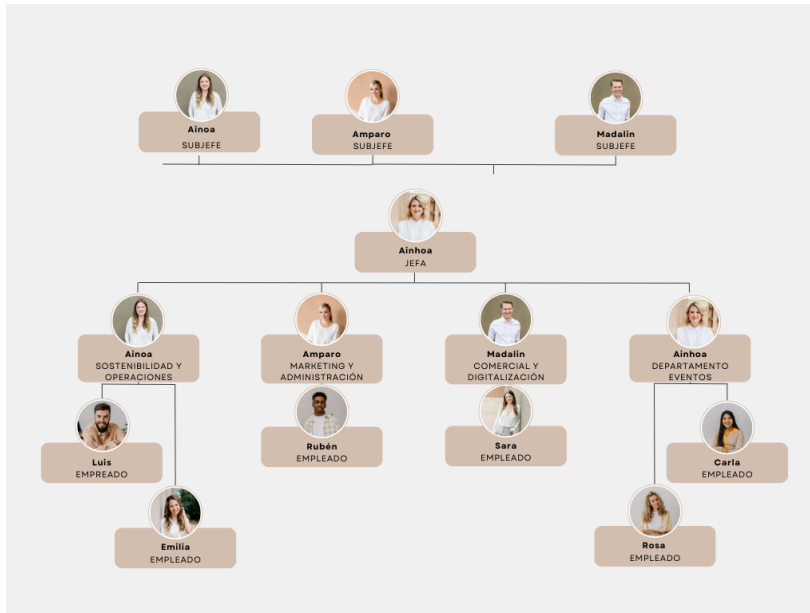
Ainoa
SUBJEFE

Amparo
SUBJEFE

Madalin
SUBJEFE

Ainhoa
JEFA

Ainoa
SOSTENIBILIDAD Y OPERACIONES

Amparo
MARKETING Y ADMINISTRACIÓN

Madalin
COMERCIAL Y DIGITALIZACIÓN

Ainhoa
DEPARTAMENTO EVENTOS

Luis
EMPREADO

Emilia
EMPLEADO

Rubén
EMPLEADO

Sara
EMPLEADO

Carla
EMPLEADO

Rosa
EMPLEADO